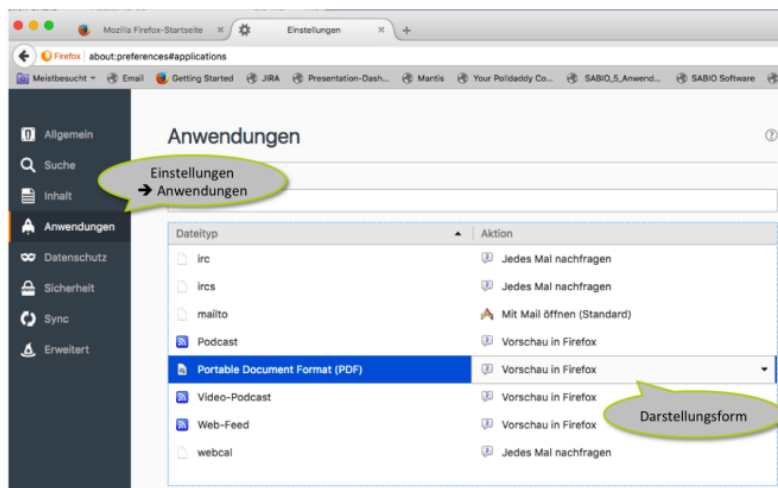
Mozilla Firefox-Startseite ×
Einstellungen ×
+

Firefox about:preferences#applications

Meistbesucht Email Getting Started JIRA Presentation-Dash... Mantis Your Polldaddy Co... SABIO_5_Anwend... SABIO Software

Allgemein
Suche
Inhalt
Anwendungen
Datenschutz
Sicherheit
Sync
Erweitert

Anwendungen

Einstellungen
→ Anwendungen

| Dateityp | Aktion |
|---|---|
| irc | Jedes Mal nachfragen |
| ircs | Jedes Mal nachfragen |
| mailto | Mit Mail öffnen (Standard) |
| Podcast | Vorschau in Firefox |
| Portable Document Format (PDF) | Vorschau in Firefox |
| Video-Podcast | Vorschau in Firefox |
| Web-Feed | Vorschau in Firefox |
| webcal | Jedes Mal nachfragen |

Darstellungsform